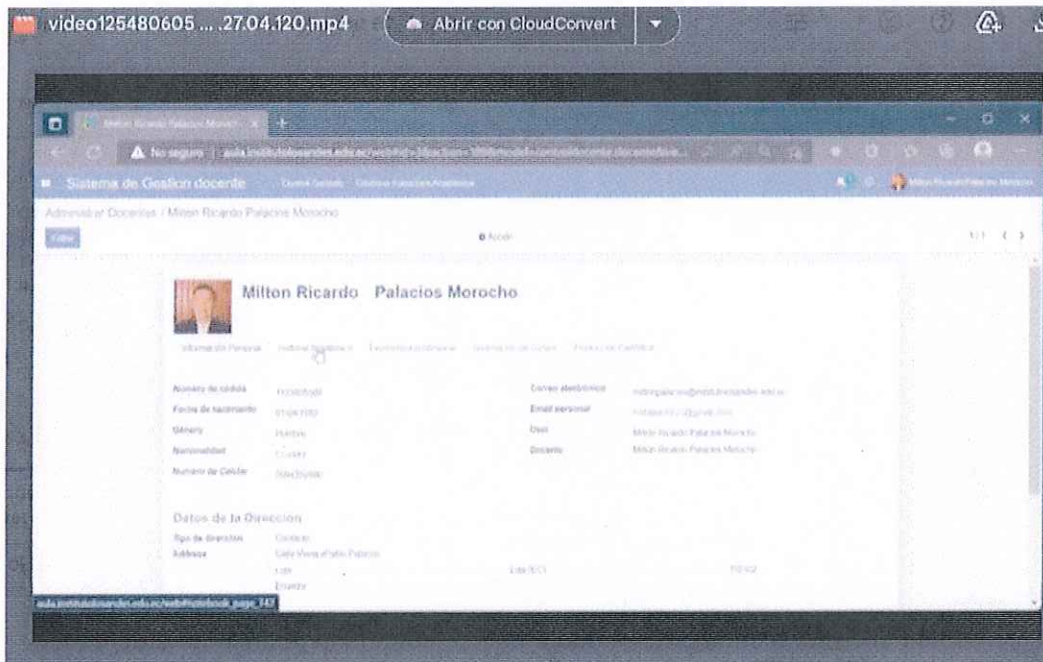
video125480605 ... 27.04.120.mp4

Abrir con CloudConvert

Milton Ricardo Palacios Moroch

No seguro | aula.institutolosandes.edu.ec/web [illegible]

Sistema de Gestion docente

Administrar Docentes / Milton Ricardo Palacios Morocho

Editar

Acción

1/1

Milton Ricardo Palacios Morocho

Informacion Personal | Historial Academico | Experiencia profesional | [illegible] | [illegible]

Numero de cédula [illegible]
Fecha de nacimiento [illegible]
Género Hombre
Nacionalidad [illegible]
Numero de Celular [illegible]

Correo electrónico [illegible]
Email personal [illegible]
Usuario Milton Ricardo Palacios Morocho
Docente Milton Ricardo Palacios Morocho

Datos de la Direccion
Tipo de dirección Contacto
Address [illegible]
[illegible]
Ecuador

aula.institutolosandes.edu.ec/web#notebook_page_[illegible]